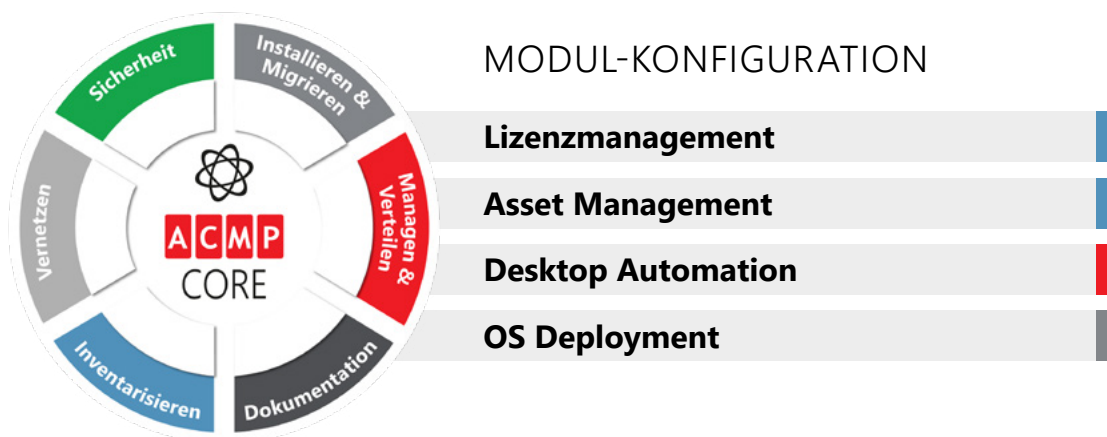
Sicherheit

Installieren & Migrieren

Managen & Verteilen

Dokumentation

Inventarisieren

Vernetzen

ACMP
CORE

MODUL-KONFIGURATION

Lizenzmanagement

Asset Management

Desktop Automation

OS Deployment